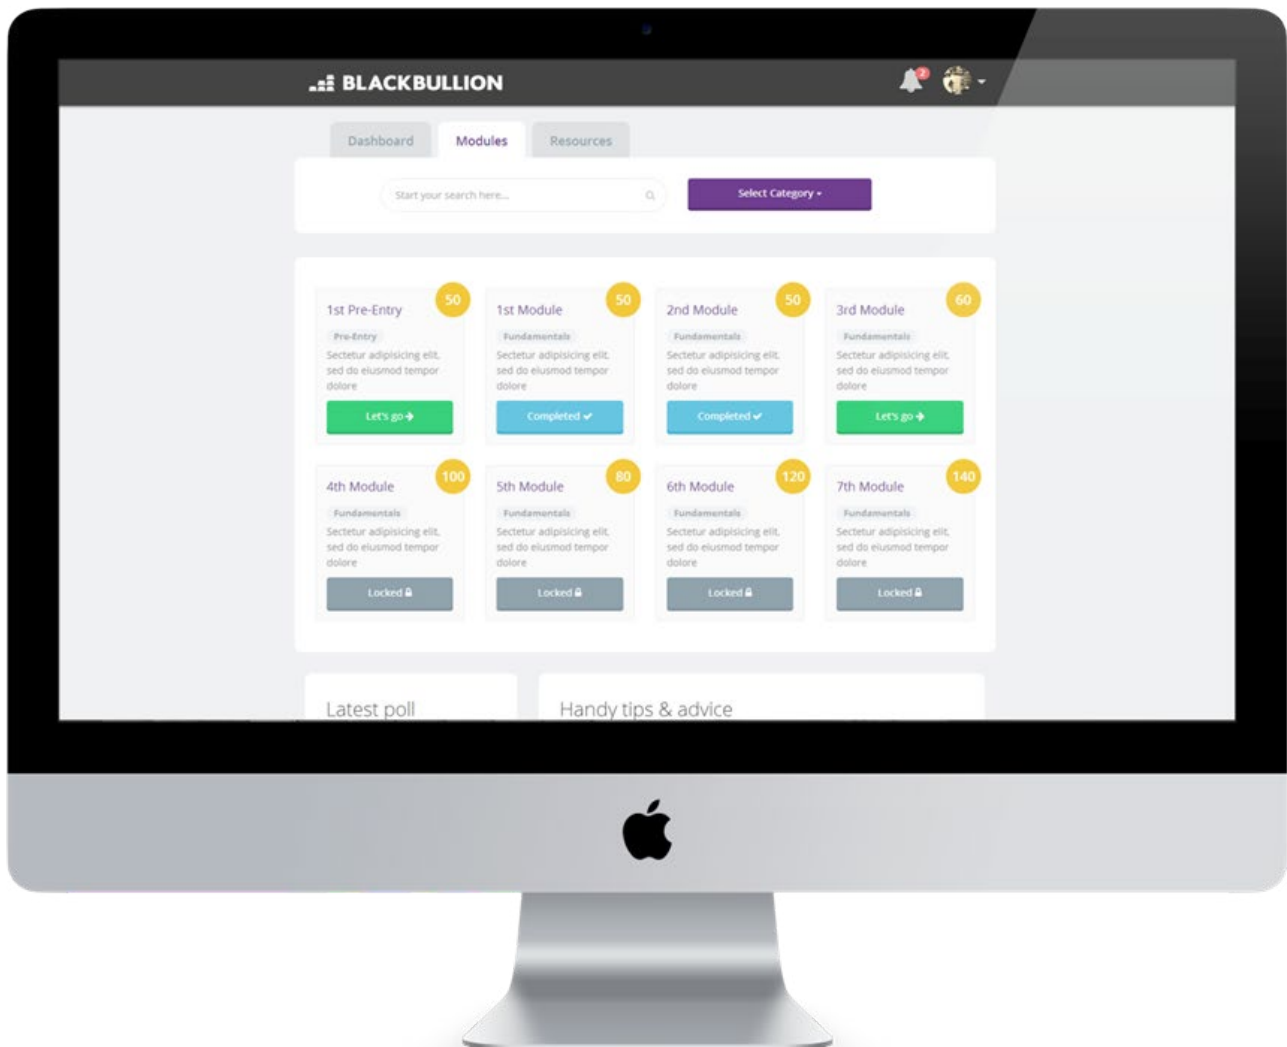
BLACKBULLION

2

Dashboard
Modules
Resources

Start your search here...

Select Category

50
1st Pre-Entry
Pre-Entry
Sectetur adipisicing elit, sed do eiusmod tempor dolore
Let's go

50
1st Module
Fundamentals
Sectetur adipisicing elit, sed do eiusmod tempor dolore
Completed

50
2nd Module
Fundamentals
Sectetur adipisicing elit, sed do eiusmod tempor dolore
Completed

60
3rd Module
Fundamentals
Sectetur adipisicing elit, sed do eiusmod tempor dolore
Let's go

100
4th Module
Fundamentals
Sectetur adipisicing elit, sed do eiusmod tempor dolore
Locked

80
5th Module
Fundamentals
Sectetur adipisicing elit, sed do eiusmod tempor dolore
Locked

120
6th Module
Fundamentals
Sectetur adipisicing elit, sed do eiusmod tempor dolore
Locked

140
7th Module
Fundamentals
Sectetur adipisicing elit, sed do eiusmod tempor dolore
Locked

Latest poll

Handy tips & advice